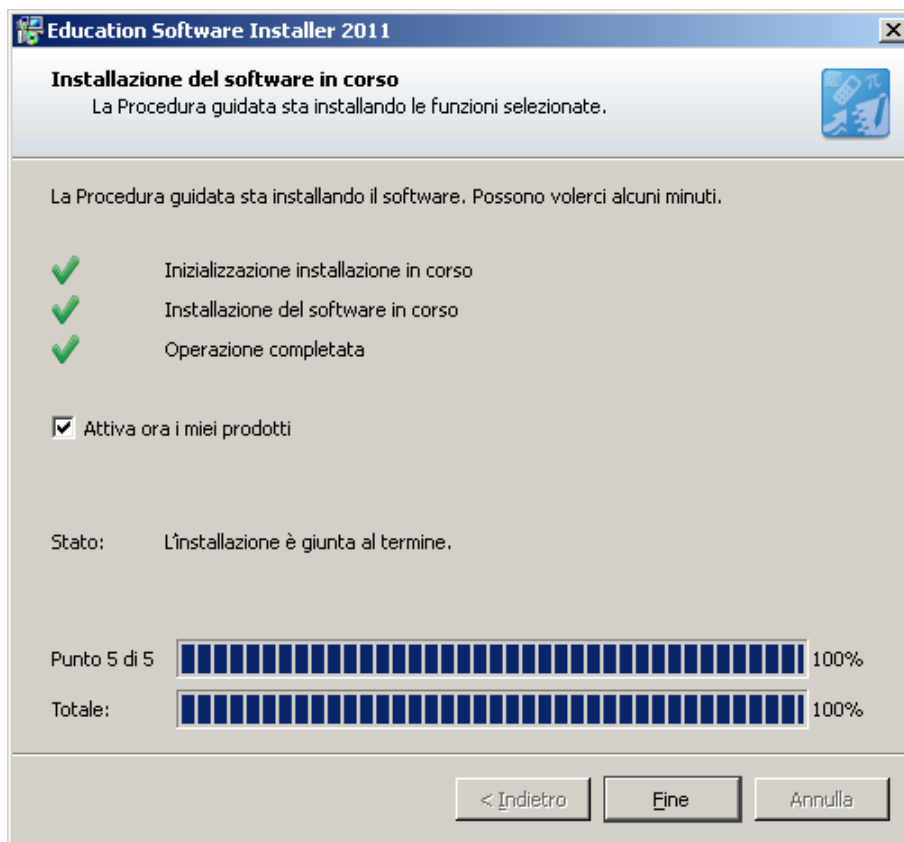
Education Software Installer 2011

Installazione del software in corso
La Procedura guidata sta installando le funzioni selezionate.

La Procedura guidata sta installando il software. Possono volerci alcuni minuti.

Inizializzazione installazione in corso
Installazione del software in corso
Operazione completata

Attiva ora i miei prodotti

Stato: L'installazione è giunta al termine.

Punto 5 di 5 100%
Totale: 100%

< Indietro
Fine
Annulla